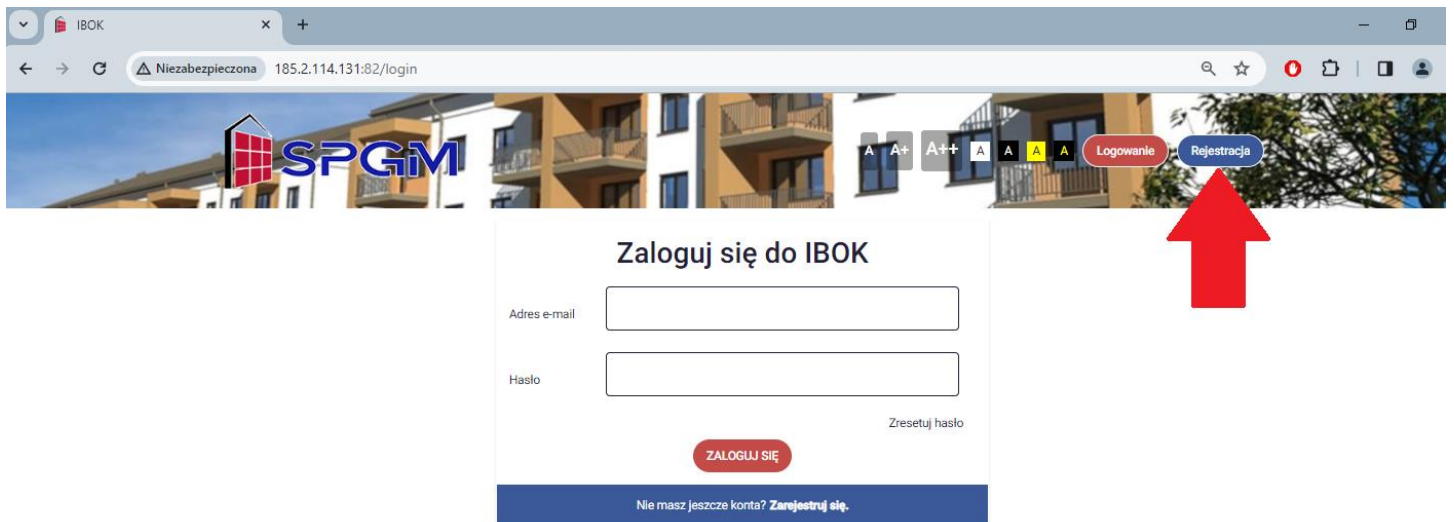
IBOK
Niezabezpieczona 185.2.114.131:82/login

SPGM
A A+ A++ A A A A Logowanie Rejestracja

Zaloguj się do IBOK

Adres e-mail

Hasło

Zresetuj hasło

ZALOGUJ SIĘ

Nie masz jeszcze konta? Zarejestruj się.